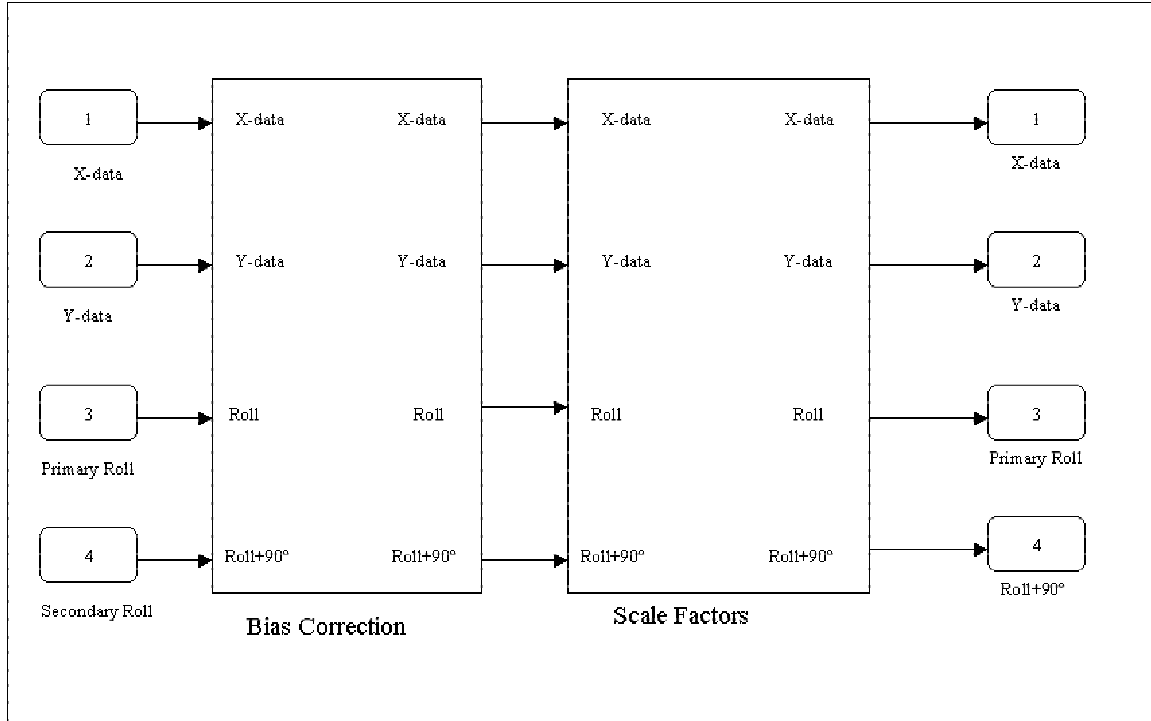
1
X-data

2
Y-data

3
Primary Roll

4
Secondary Roll

X-data X-data
Y-data Y-data
Roll Roll
Roll+90° Roll+90°
Bias Correction

X-data X-data
Y-data Y-data
Roll Roll
Roll+90° Roll+90°
Scale Factors

1
X-data

2
Y-data

3
Primary Roll

4
Roll+90°